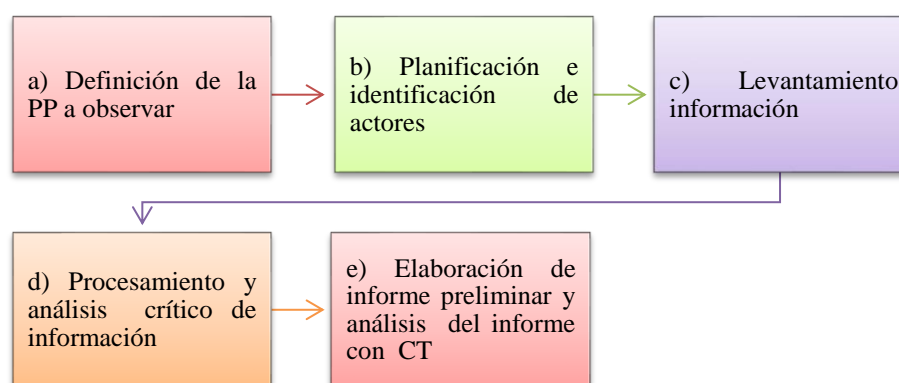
a) Definición de la PP a observar

b) Planificación e identificación de actores

c) Levantamiento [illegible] información

d) Procesamiento y análisis crítico de información

e) Elaboración de informe preliminar y análisis del informe con CT